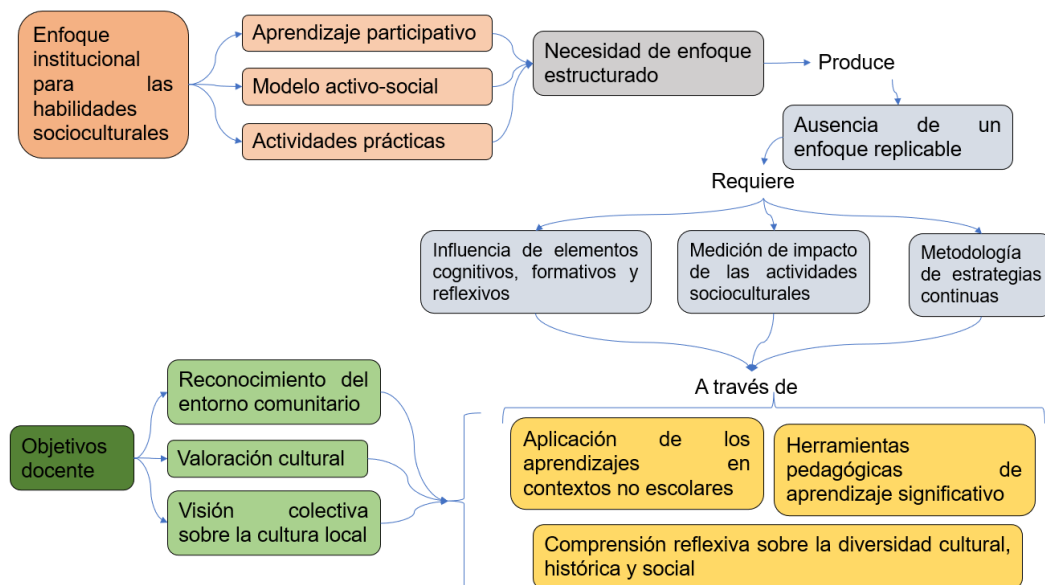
Enfoque institucional para las habilidades socioculturales

Aprendizaje participativo

Modelo activo-social

Actividades prácticas

Necesidad de enfoque estructurado

Produce

Ausencia de un enfoque replicable

Requiere

Influencia de elementos cognitivos, formativos y reflexivos

Medición de impacto de las actividades socioculturales

Metodología de estrategias continuas

A través de

Objetivos docente

Reconocimiento del entorno comunitario

Valoración cultural

Visión colectiva sobre la cultura local

Aplicación de los aprendizajes en contextos no escolares

Herramientas pedagógicas de aprendizaje significativo

Comprensión reflexiva sobre la diversidad cultural, histórica y social